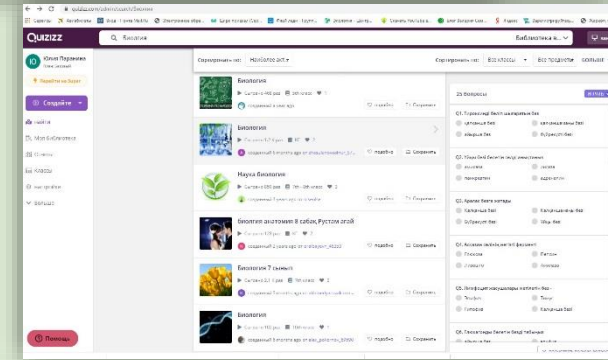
quizizz.com/admin/search/Биология

QUIZIZZ

Биология

Библиотека к...

Юлия Перанина

Создайте

Найти

Моя библиотека

Отчеты

Классы

Настройки

Больше

Сортировать по: Наиболее acti...

Сортировать по: Все классы

Все предметы

Биология

Сохранить

Биология

Сохранить

Наука Биологии

Сохранить

Биологии анатомия 8 сабак Рустам агай

Сохранить

Биология 7 сынып

Сохранить

Биология

Сохранить

25 Вопросы

Q1. Торакальный бөлім шатырлары бар

Q2. Қосалқы бөлі бар

Q3. Ағзаны бақылау жүйесі

Q4. Ақуыздың молекулалық бөлігі

Q5. Биологиялық аналогия

Q6. Организмдер бөлімі

Помощь